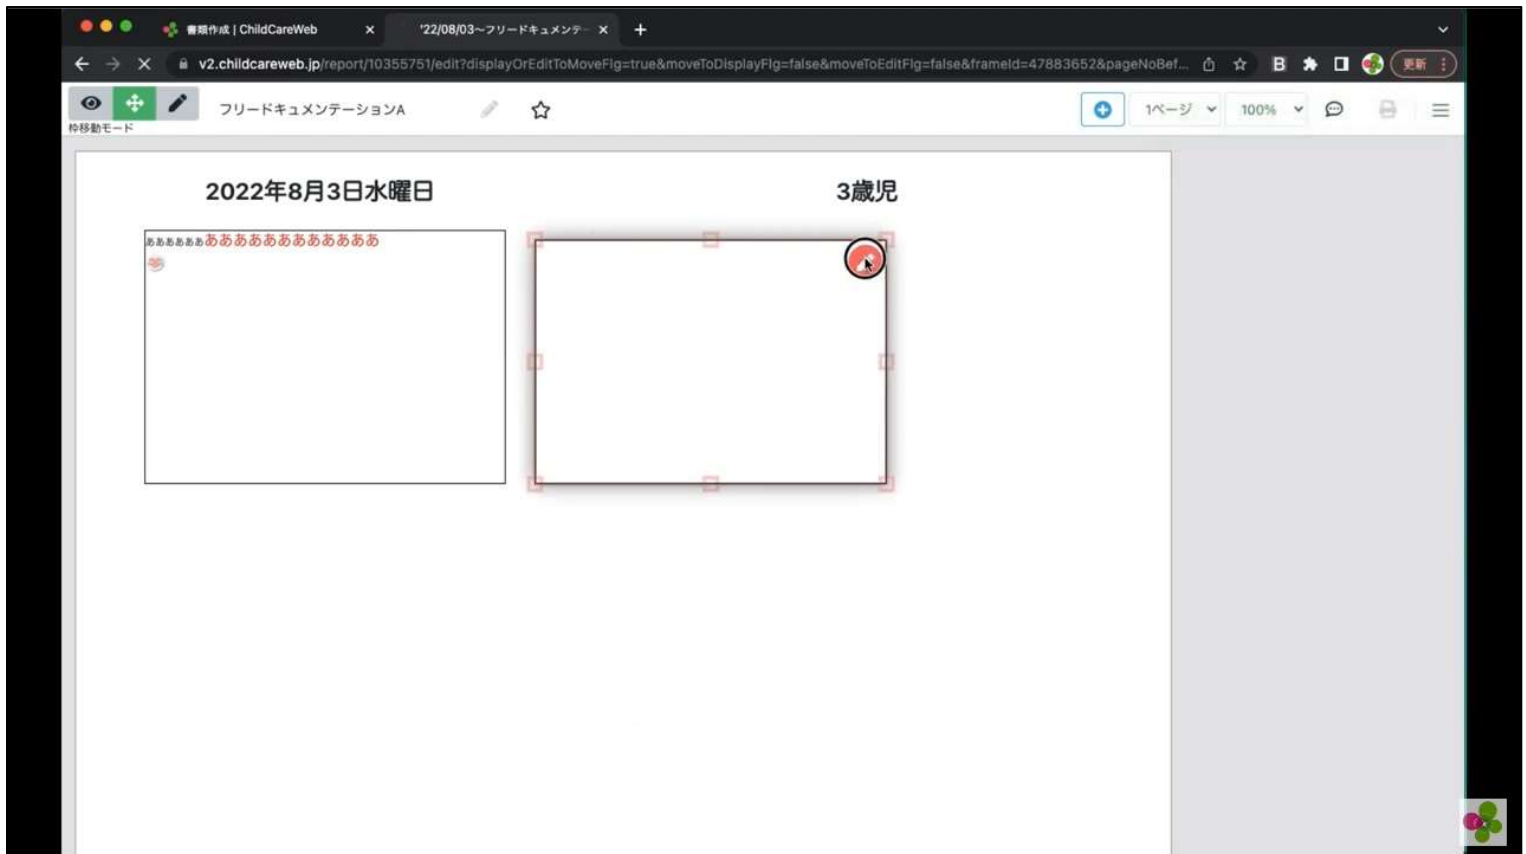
書類作成 | ChildCareWeb ×
'22/08/03~フリードキュメンテ ×
+
v2.childcareweb.jp/report/10355751/edit?displayOrEditToMoveFlg=true&moveToDisplayFlg=false&moveToEditFlg=false&frameId=47883652&pageNoBef...
B
更新
枠移動モード
フリードキュメンテーションA
1ページ
100%

2022年8月3日水曜日
3歳児

ああああああああああああああああああ